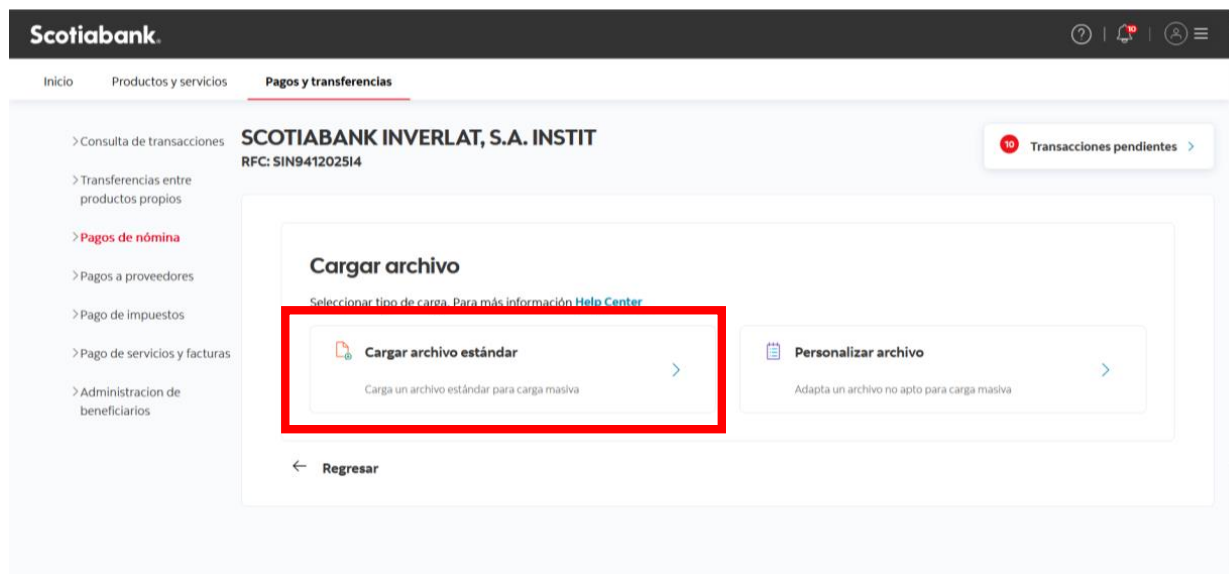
Scotiabank.

10

Inicio Productos y servicios Pagos y transferencias

> Consulta de transacciones

> Transferencias entre productos propios

> Pagos de nómina

> Pagos a proveedores

> Pago de impuestos

> Pago de servicios y facturas

> Administracion de beneficiarios

SCOTIABANK INVERLAT, S.A. INSTIT

RFC: SIN9412025I4

10 Transacciones pendientes >

Cargar archivo

Seleccionar tipo de carga. Para más información Help Center

Cargar archivo estándar

Carga un archivo estándar para carga masiva

>

Personalizar archivo

Adapta un archivo no apto para carga masiva

>

← Regresar